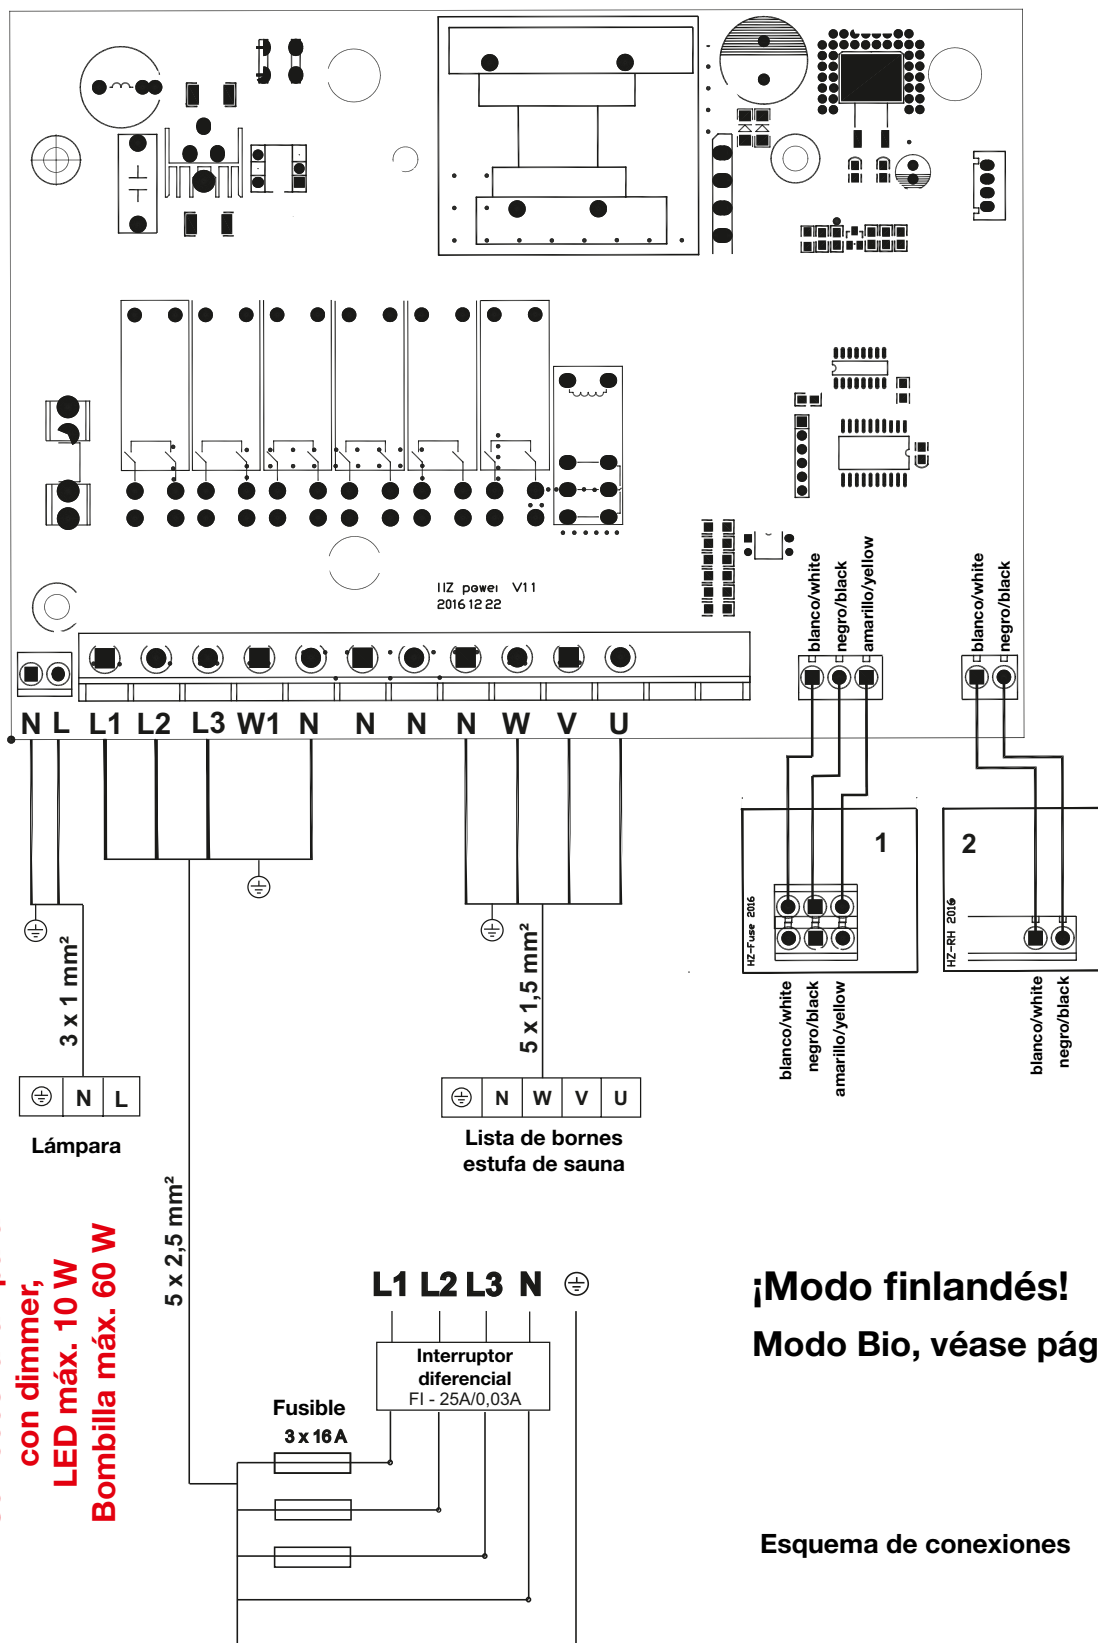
HZ power V11
2016 12 22

N L L1 L2 L3 W1 N N N N W V U

blanco/white
negro/black
amarillo/yellow

blanco/white
negro/black

1

2

HZ-Fuse 2016

HZ-RH 2016

blanco/white
negro/black
amarillo/yellow

blanco/white
negro/black

3 x 1 mm²

5 x 1,5 mm²

N L

Lámpara

N W V U

Lista de bornes estufa de sauna

5 x 2,5 mm²

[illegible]
con dimmer,
LED máx. 10 W
Bombilla máx. 60 W

L1 L2 L3 N

Interruptor diferencial
FI - 25A/0,03A

Fusible
3 x 16 A

¡Modo finlandés!
Modo Bio, véase pág

Esquema de conexiones